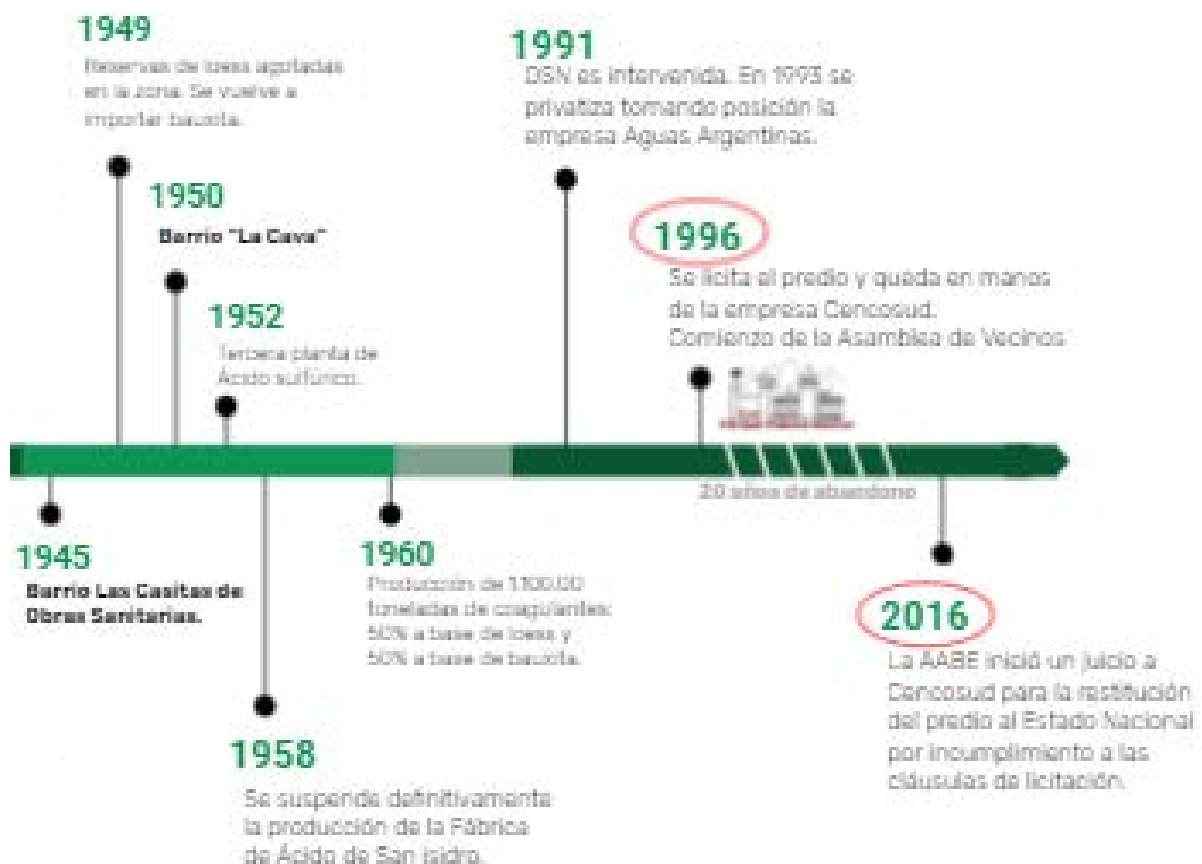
1949
Reservas de loess agotadas en la zona. Se vuelve a importar bauxita.

1950
Barrio "La Cava"

1952
Tercera planta de Ácido sulfúrico.

1945
Barrio Las Casitas de Obras Sanitarias.

1958
Se suspende definitivamente la producción de la Fábrica de Ácido de San Isidro.

1960
Producción de 1100.00 toneladas de coagulantes: 50% a base de loess y 50% a base de bauxita.

1991
OSN es intervenida. En 1993 se privatiza tomando posición la empresa Aguas Argentinas.

1996
Se licita el predio y queda en manos de la empresa Cencosud.
Comienzo de la Asamblea de Vecinos.

20 años de abandono

2016
La AABE inició un juicio a Cencosud para la restitución del predio al Estado Nacional por incumplimiento a las cláusulas de licitación.